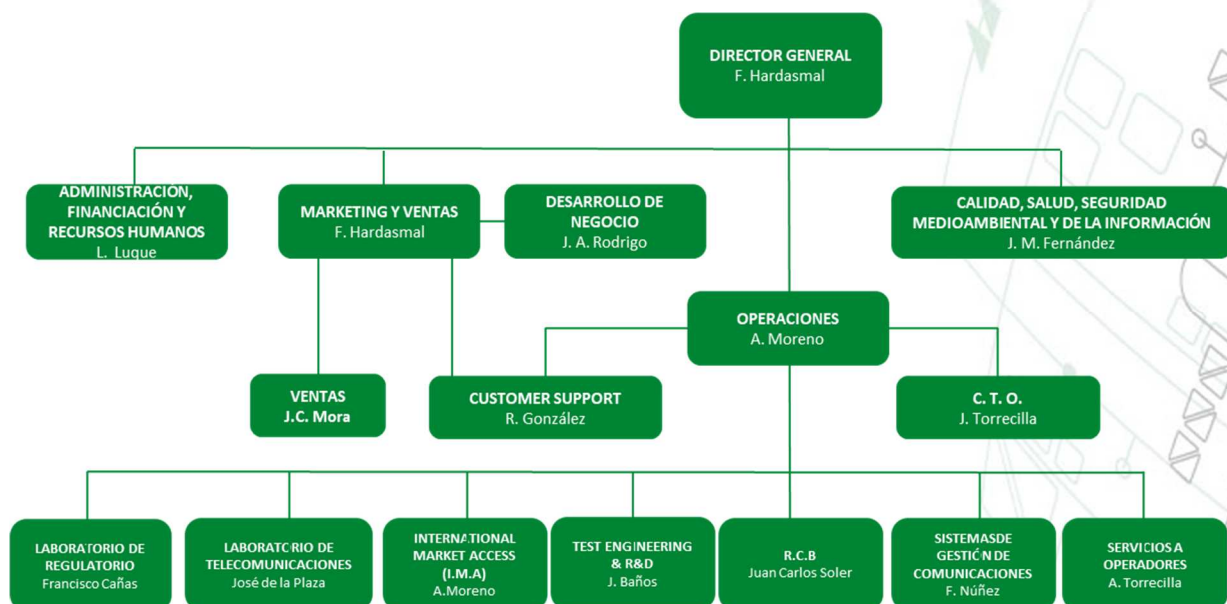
DIRECTOR GENERAL
F. Hardasmal

ADMINISTRACIÓN, FINANCIACIÓN Y RECURSOS HUMANOS
L. Luque

MARKETING Y VENTAS
F. Hardasmal

DESARROLLO DE NEGOCIO
J. A. Rodrigo

CALIDAD, SALUD, SEGURIDAD MEDIOAMBIENTAL Y DE LA INFORMACIÓN
J. M. Fernández

OPERACIONES
A. Moreno

VENTAS
J.C. Mora

CUSTOMER SUPPORT
R. González

C. T. O.
J. Torrecilla

LABORATORIO DE REGULATORIO
Francisco Cañas

LABORATORIO DE TELECOMUNICACIONES
José de la Plaza

INTERNATIONAL MARKET ACCESS (I.M.A)
A.Moreno

TEST ENGINEERING & R&D
J. Baños

R.C.B
Juan Carlos Soler

SISTEMASDE GESTIÓN DE COMUNICACIONES
F. Núñez

SERVICIOS A OPERADORES
A. Torrecilla